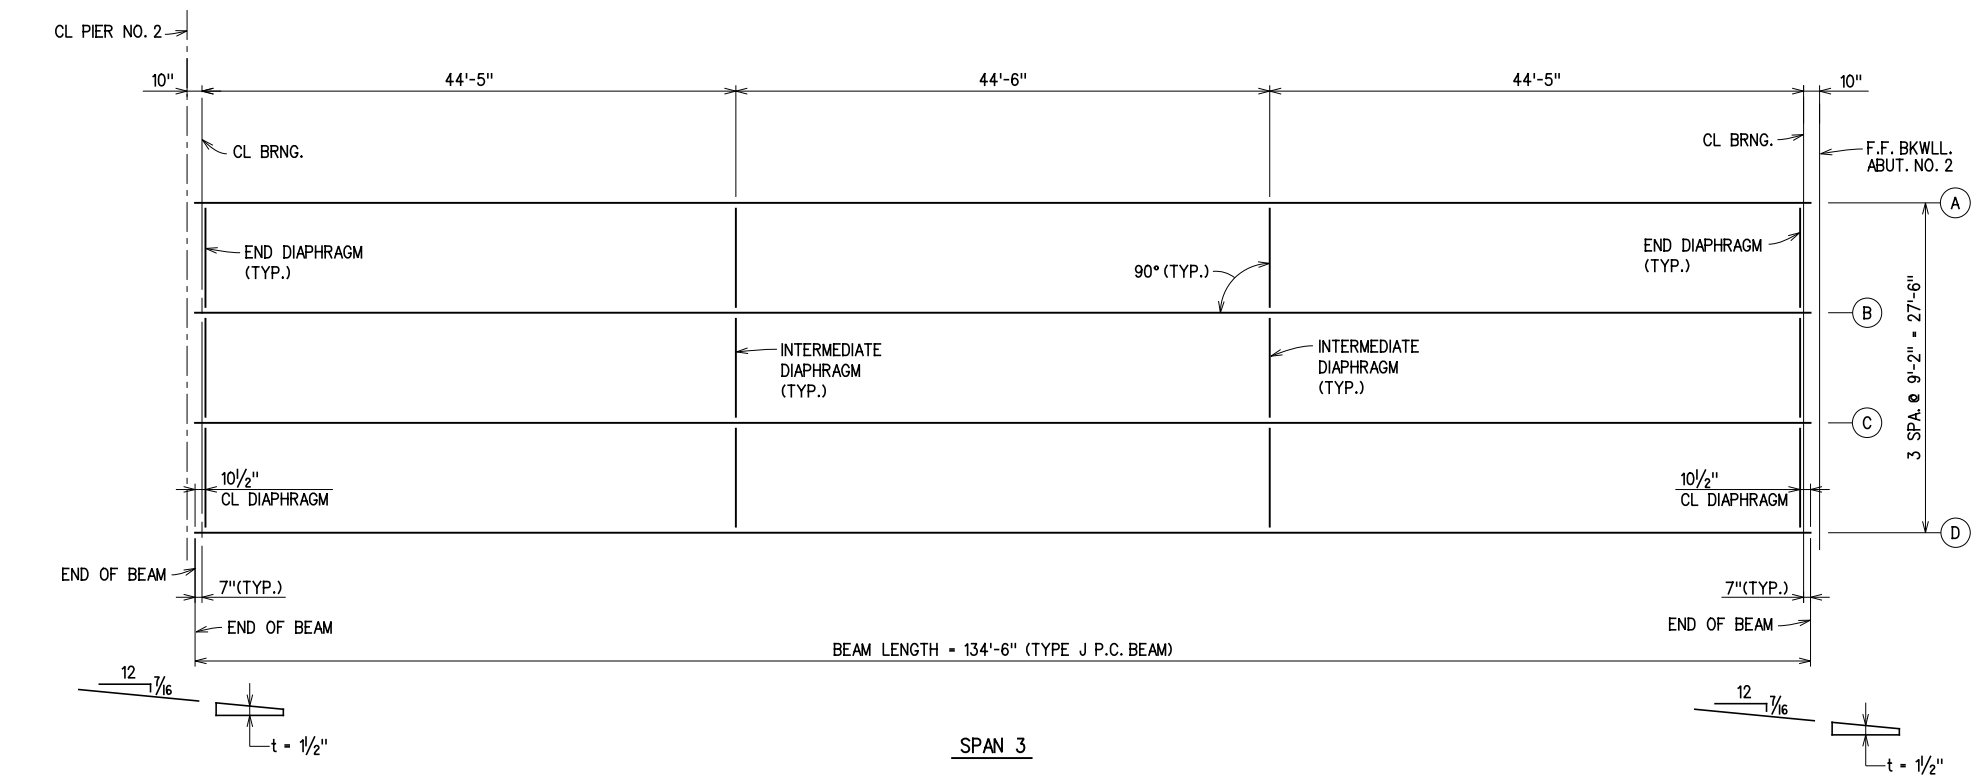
CL PIER NO. 2

10"

44'-5"

44'-6"

44'-5"

10"

CL BRNG.

CL BRNG.

F.F. BKWLL. ABUT. NO. 2

A

END DIAPHRAGM (TYP.)

90° (TYP.)

END DIAPHRAGM (TYP.)

B

3 SPA. @ 9'-2" = 27'-6"

INTERMEDIATE DIAPHRAGM (TYP.)

INTERMEDIATE DIAPHRAGM (TYP.)

C

$10\frac{1}{2}$"
CL DIAPHRAGM

$10\frac{1}{2}$"
CL DIAPHRAGM

D

END OF BEAM

7"(TYP.)

7"(TYP.)

END OF BEAM

END OF BEAM

BEAM LENGTH = 134'-6" (TYPE J P.C. BEAM)

12
$1\frac{7}{16}$

t = $1\frac{1}{2}$"

SPAN 3

12
$1\frac{7}{16}$

t = $1\frac{1}{2}$"